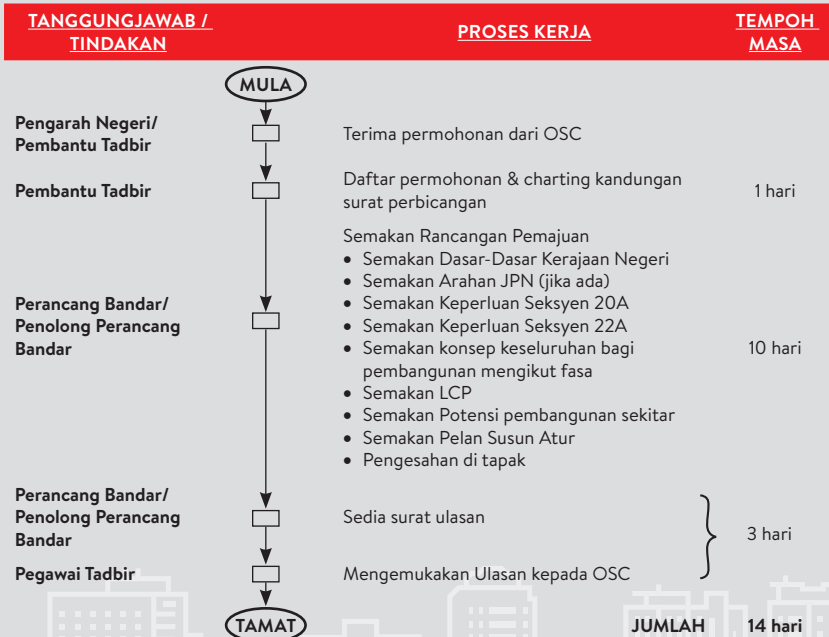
| TANGGUNGJAWAB / TINDAKAN | PROSES KERJA | TEMPOH MASA |
|---|---|---|
| | MULA | |
| Pengarah Negeri/ Pembantu Tadbir | Terima permohonan dari OSC | |
| Pembantu Tadbir | Daftar permohonan & charting kandungan surat perbicangan | 1 hari |
| Perancang Bandar/ Penolong Perancang Bandar | Semakan Rancangan Pemajuan<br>• Semakan Dasar-Dasar Kerajaan Negeri<br>• Semakan Arahan JPN (jika ada)<br>• Semakan Keperluan Seksyen 20A<br>• Semakan Keperluan Seksyen 22A<br>• Semakan konsep keseluruhan bagi pembangunan mengikut fasa<br>• Semakan LCP<br>• Semakan Potensi pembangunan sekitar<br>• Semakan Pelan Susun Atur<br>• Pengesahan di tapak | 10 hari |
| Perancang Bandar/ Penolong Perancang Bandar | Sedia surat ulasan | 3 hari |
| Pegawai Tadbir | Mengemukakan Ulasan kepada OSC | |
| | TAMAT JUMLAH | 14 hari |